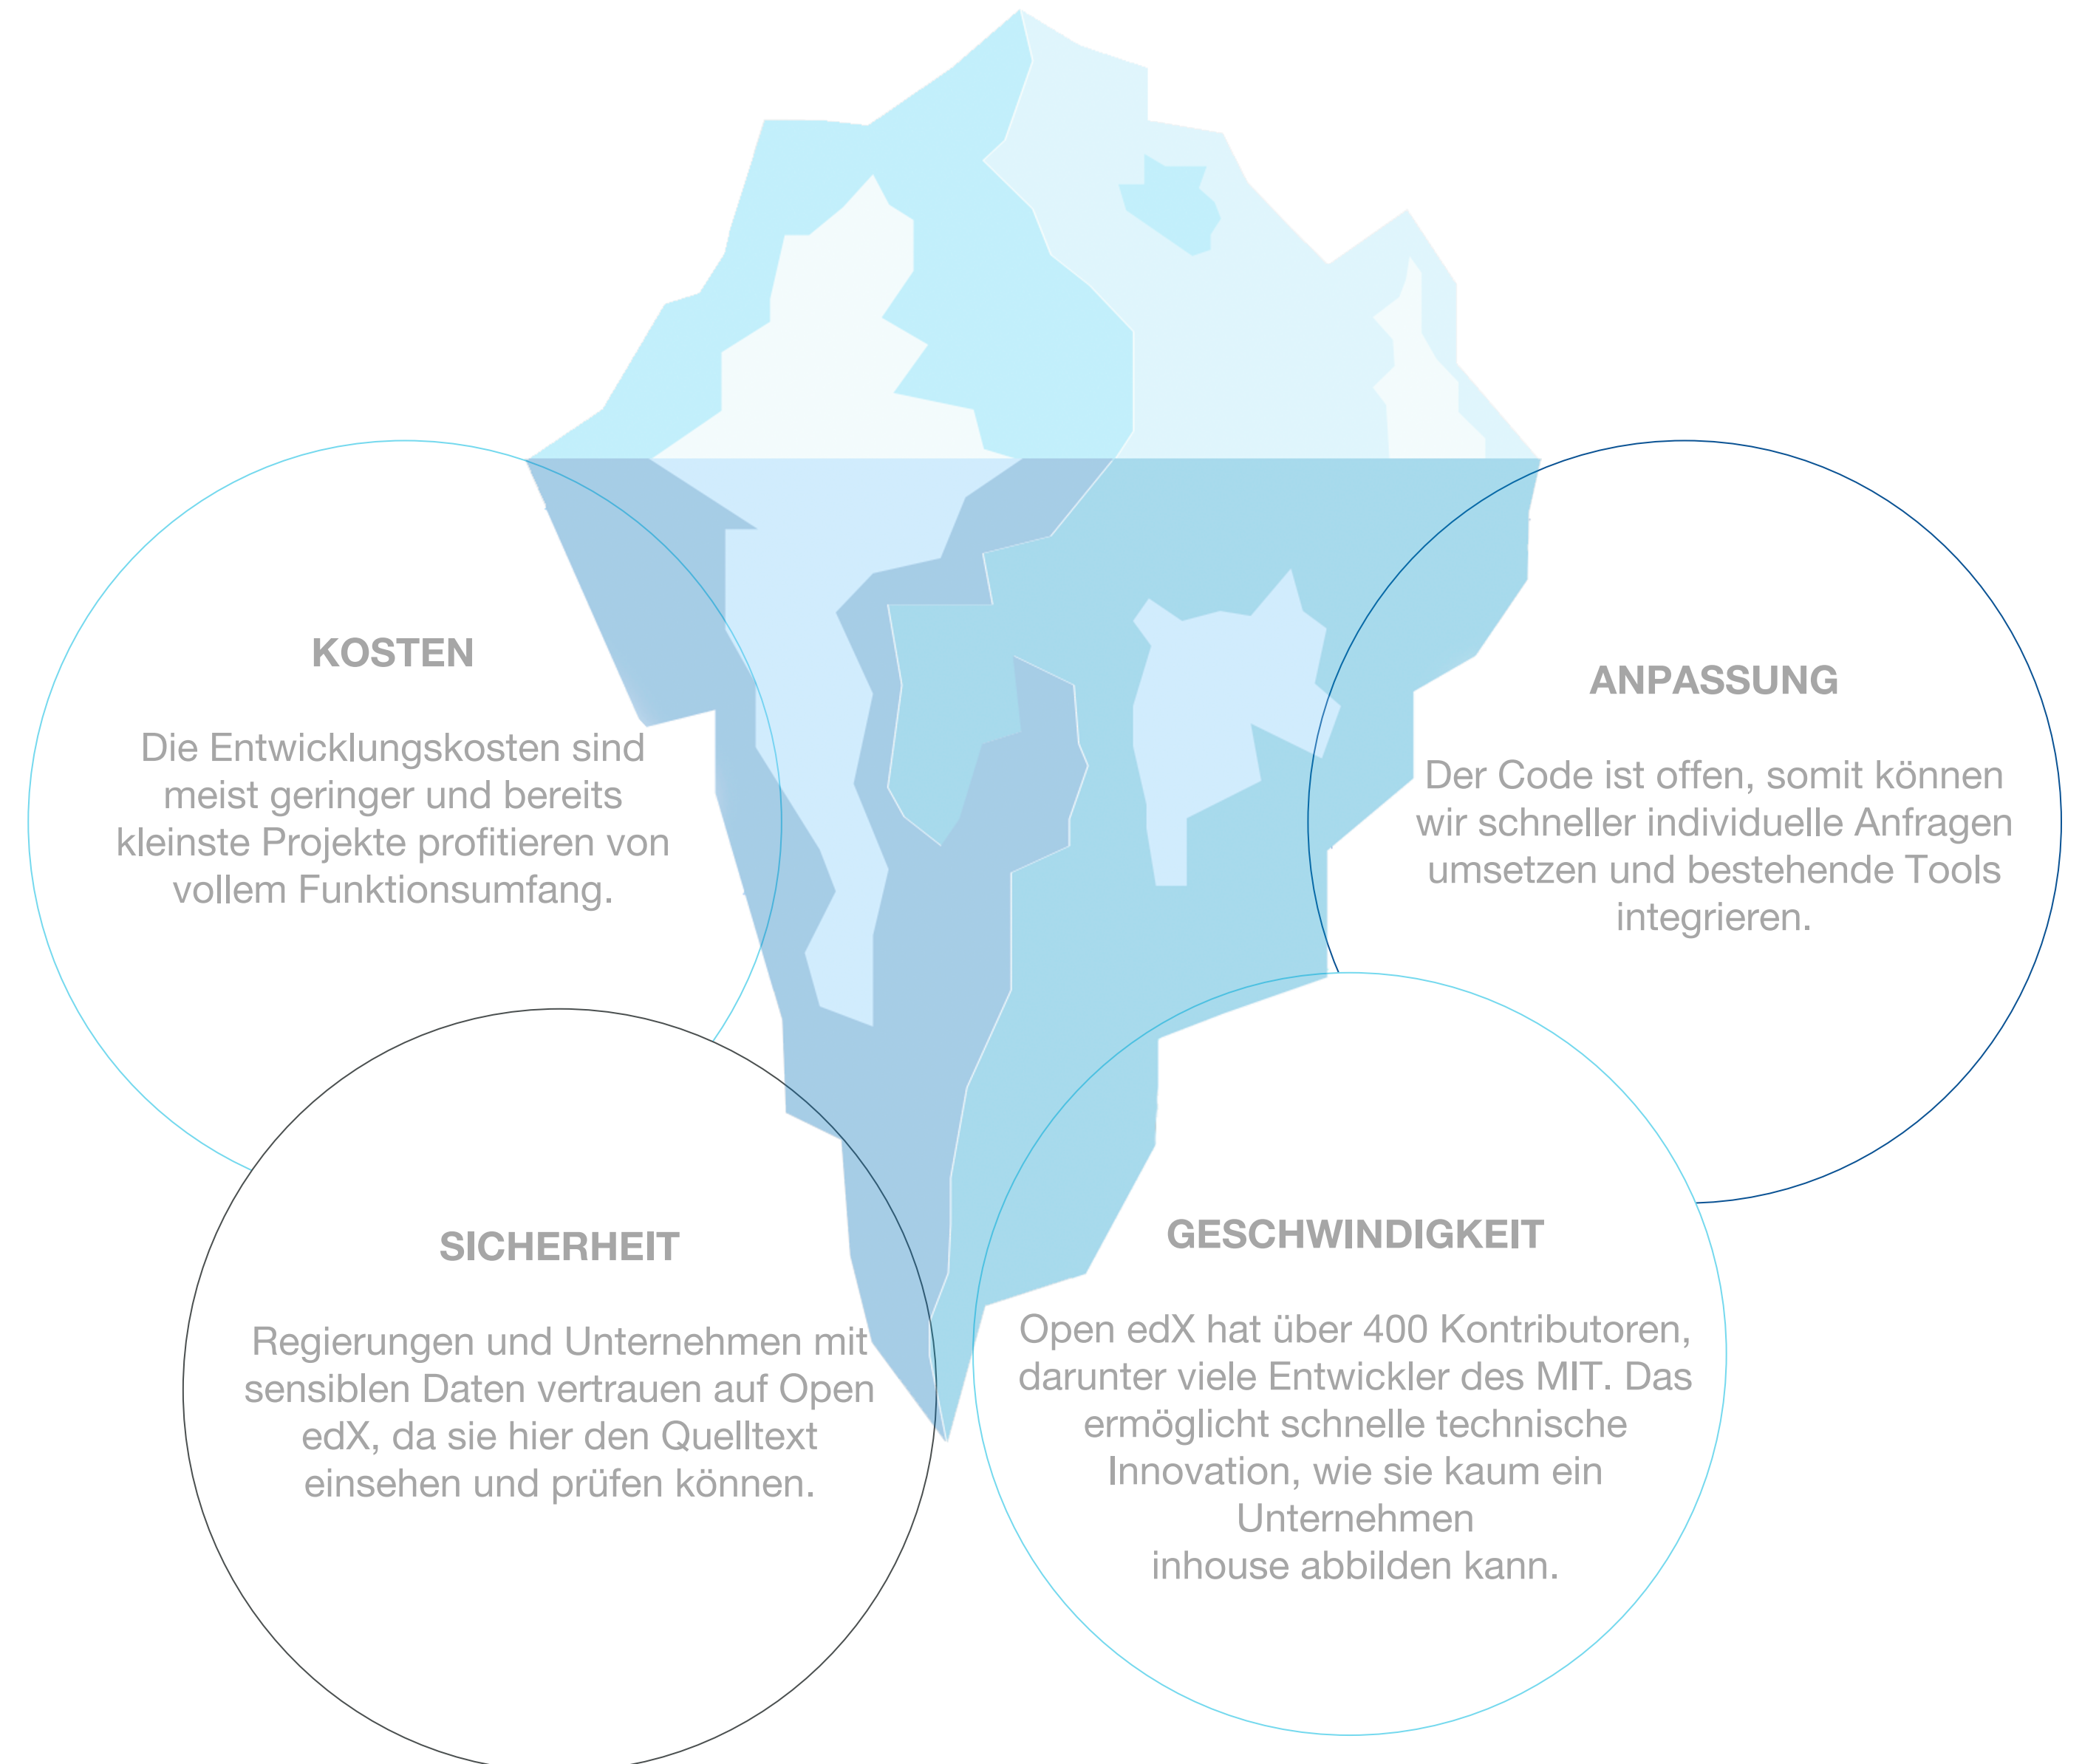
KOSTEN

Die Entwicklungskosten sind meist geringer und bereits kleinste Projekte profitieren von vollem Funktionsumfang.

ANPASSUNG

Der Code ist offen, somit können wir schneller individuelle Anfragen umsetzen und bestehende Tools integrieren.

SICHERHEIT

Regierungen und Unternehmen mit sensiblen Daten vertrauen auf Open edX, da sie hier den Quelltext einsehen und prüfen können.

GESCHWINDIGKEIT

Open edX hat über 400 Kontributoren, darunter viele Entwickler des MIT. Das ermöglicht schnelle technische Innovation, wie sie kaum ein Unternehmen inhouse abbilden kann.